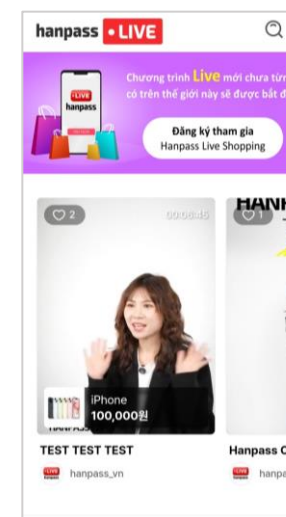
hanpass •LIVE

•LIVE
hanpass

Chương trình Live mới chưa từng có trên thế giới này sẽ được bắt đ

Đăng ký tham gia
Hanpass Live Shopping

2
00:06:45

iPhone
100,000원

TEST TEST TEST
hanpass_vn

HANK
1

Hanpass C
hanpa